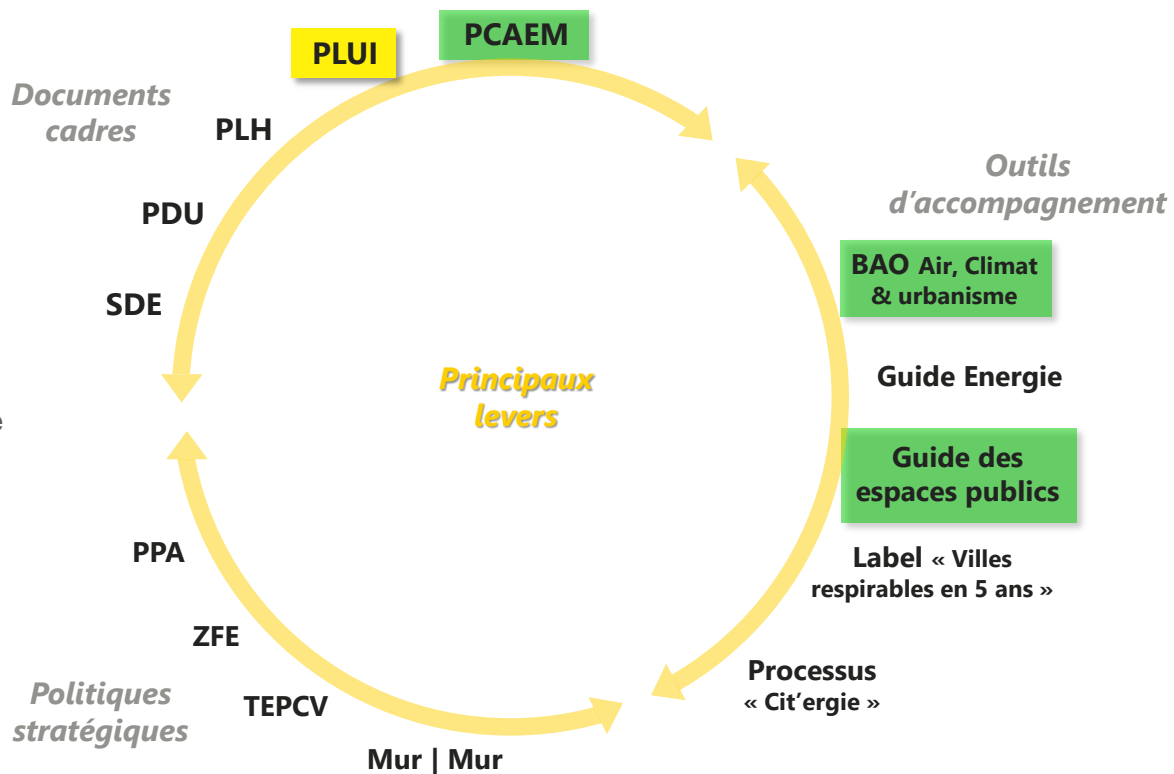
PLUI

PCAEM

Documents cadres

PLH

PDU

SDE

Outils d’accompagnement

BAO Air, Climat & urbanisme

Guide Energie

Principaux levers

Guide des espaces publics

Label « Villes respirables en 5 ans »

PPA

ZFE

Processus « Cit’ergie »

Politiques stratégiques

TEPCV

Mur | Mur